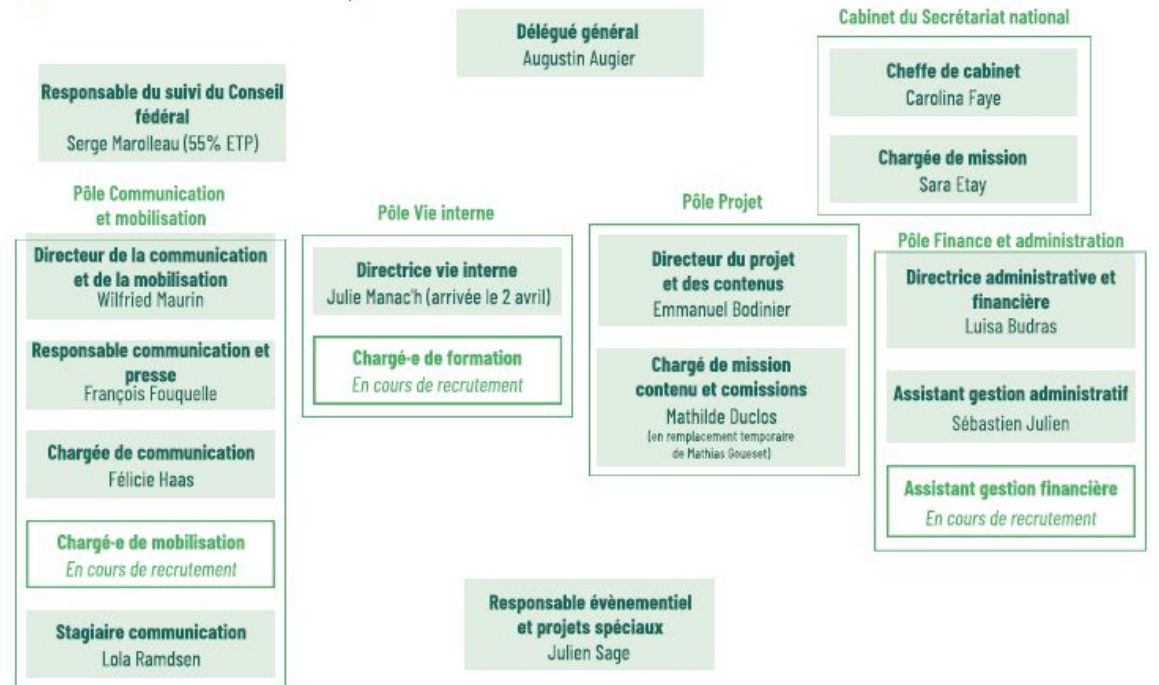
Délégué général
Augustin Augier

Responsable du suivi du Conseil fédéral
Serge Marolleau (55% ETP)

Cabinet du Secrétariat national

Cheffe de cabinet
Carolina Faye

Chargée de mission
Sara Etay

Pôle Communication et mobilisation

Directeur de la communication et de la mobilisation
Wilfried Maurin

Responsable communication et presse
François Fouquelle

Chargée de communication
Félicie Haas

Chargé-e de mobilisation
En cours de recrutement

Stagiaire communication
Lola Ramdsen

Pôle Vie interne

Directrice vie interne
Julie Manac'h (arrivée le 2 avril)

Chargé-e de formation
En cours de recrutement

Pôle Projet

Directeur du projet et des contenus
Emmanuel Bodinier

Chargé de mission contenu et comissions
Mathilde Duclos
(en remplacement temporaire de Mathias Goueset)

Pôle Finance et administration

Directrice administrative et financière
Luisa Budras

Assistant gestion administratif
Sébastien Julien

Assistant gestion financière
En cours de recrutement

Responsable évènementiel et projets spéciaux
Julien Sage